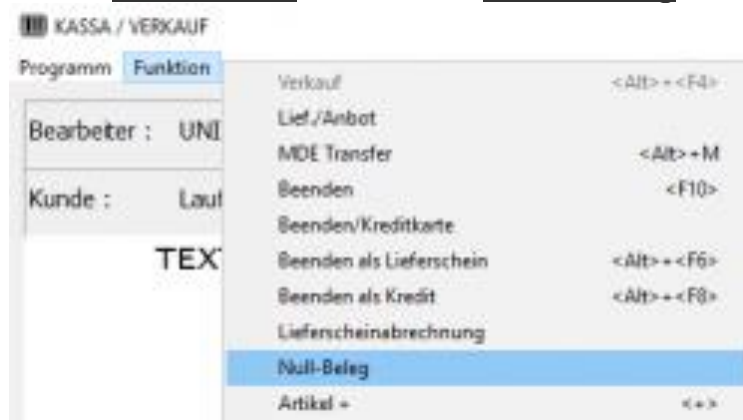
KASSA / VERKAUF

Programm Funktion

Bearbeiter : UNI

Kunde : Laut

TEXT

Verkauf <Alt>+<F4>
Lief./Anbot
MDE Transfer <Alt>+M
Beenden <F10>
Beenden/Kreditkarte
Beenden als Lieferschein <Alt>+<F6>
Beenden als Kredit <Alt>+<F8>
Lieferscheinabrechnung
Null-Beleg
Artikel + <+>